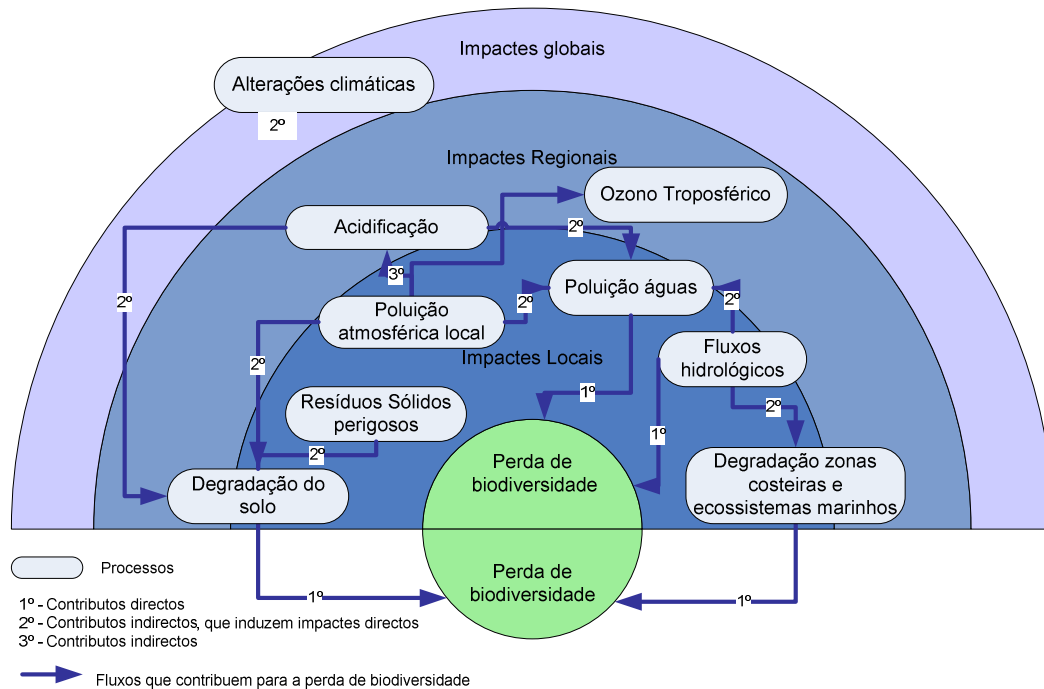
Impactes globais

Alterações climáticas

2º

Impactes Regionais

Ozono Troposférico

Acidificação

2º

3º

Poluição águas

2º

2º

Poluição atmosférica local

2º

2º

Impactes Locais

Fluxos hidrológicos

2º

1º

Resíduos Sólidos perigosos

1º

2º

2º

Perda de biodiversidade

Degradação zonas costeiras e ecossistemas marinhos

Degradação do solo

Perda de biodiversidade

1º

1º

Processos

1º - Contributos directos
2º - Contributos indirectos, que induzem impactes directos
3º - Contributos indirectos

Fluxos que contribuem para a perda de biodiversidade